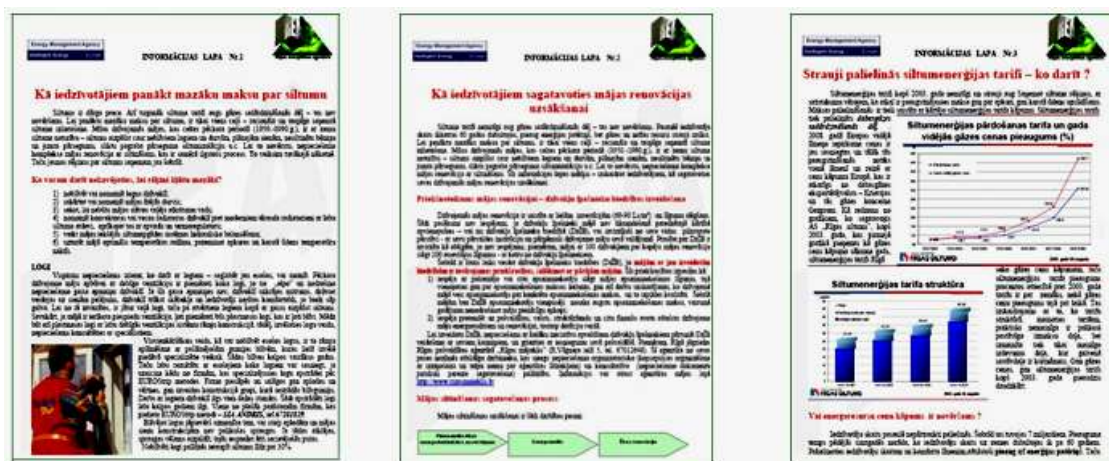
Energy Management Agency

INFORMĀCIJAS LAPA Nr.1

Kā iedzīvotājiem panākt mazāku maksu par siltumu

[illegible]

Ko varam darīt mājā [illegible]

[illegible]

LOGI

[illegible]

Energy Management Agency

INFORMĀCIJAS LAPA Nr.2

Kā iedzīvotājiem sagatavoties mājas renovācijas uzsākšanai

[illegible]

Priekšnoteikumi mājas renovācijai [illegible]

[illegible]

Mājas siltināšanas sagatavošanas process

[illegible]

Energy Management Agency

INFORMĀCIJAS LAPA Nr.3

Strauji palielinās siltumenerģijas tarifi – ko darīt ?

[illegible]

Siltumenerģijas pārdošanas tarifa un gada vidējās gāzes cenas pieauguma (%)

Siltumenerģijas tarifa struktūra

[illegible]

Vai energoresursu cenu kāpums ir novēršams ?

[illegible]